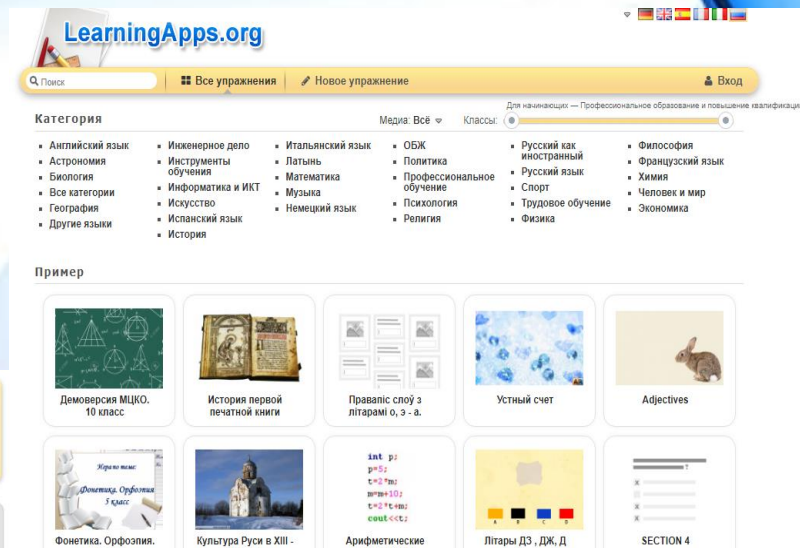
LearningApps.org

Поиск | Все упражнения | Новое упражнение | Вход

Для начинающих — Профессиональное образование и повышение квалификации

Категория

Медиа: Всё Классы:

- Английский язык
- Астрономия
- Биология
- Все категории
- География
- Другие языки
- Инженерное дело
- Инструменты обучения
- Информатика и ИКТ
- Искусство
- Испанский язык
- История
- Итальянский язык
- Латынь
- Математика
- Музыка
- Немецкий язык
- ОБЖ
- Политика
- Профессиональное обучение
- Психология
- Религия
- Русский как иностранный
- Русский язык
- Спорт
- Трудовое обучение
- Физика
- Философия
- Французский язык
- Химия
- Человек и мир
- Экономика

Пример

Демоверсия МЦКО. 10 класс

История первой печатной книги

Правапіс слоў з літарамі о, э - а.

Устный счет

Adjectives

Игра по теме: Фонетика. Орфоэпия. 5 класс

Фонетика. Орфоэпия.

Культура Руси в XIII -

int p;
p=5;
t=2*m;
m=m+10;
t=2*t+m;
cout<<t;

Арифметические

A B C D

Літары ДЗ , ДЖ, Д

SECTION 4

SECTION 4